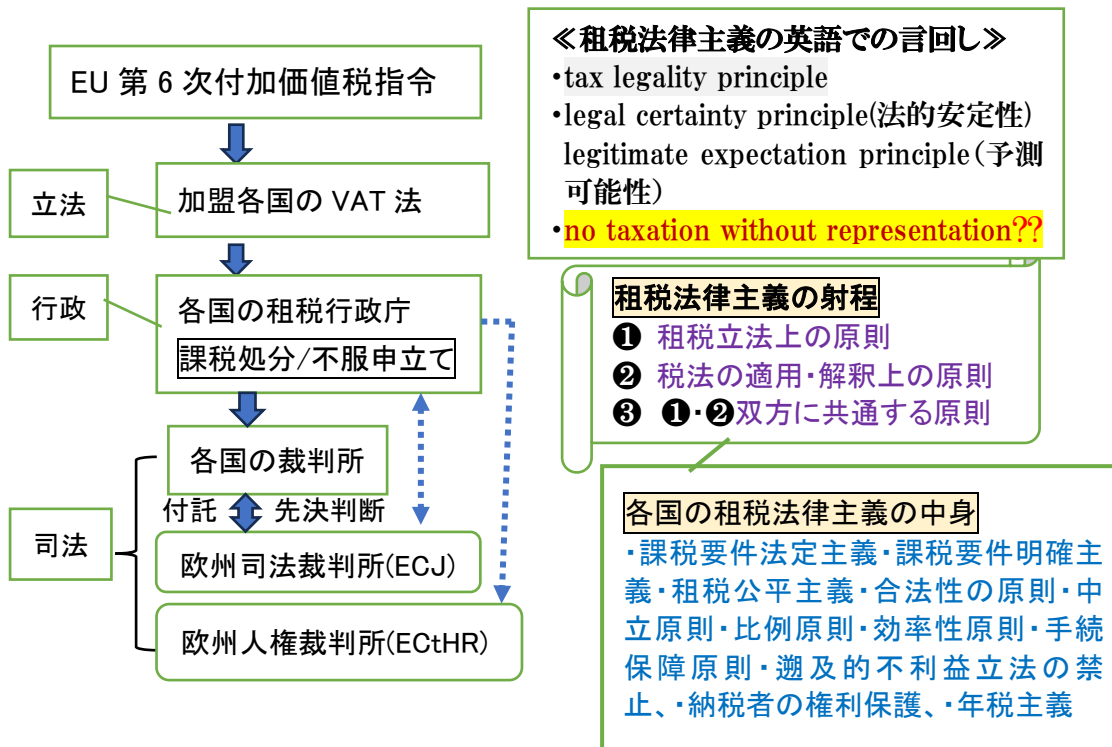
EU 第 6 次付加価値税指令

立法

加盟各国の VAT 法

行政

各国の租税行政庁
課税処分/不服申立て

各国の裁判所

付託 先決判断

司法

欧州司法裁判所(ECJ)

欧州人権裁判所(ECtHR)

≪租税法律主義の英語での言回し≫
•tax legality principle
•legal certainty principle(法的安定性)
legitimate expectation principle(予測可能性)
•no taxation without representation⁇

租税法律主義の射程
❶ 租税立法上の原則
❷ 税法の適用･解釈上の原則
❸ ❶･❷双方に共通する原則

各国の租税法律主義の中身
･課税要件法定主義･課税要件明確主義･租税公平主義･合法性の原則･中立原則･比例原則･効率性原則･手続保障原則･遡及的不利益立法の禁止、･納税者の権利保護、･年税主義